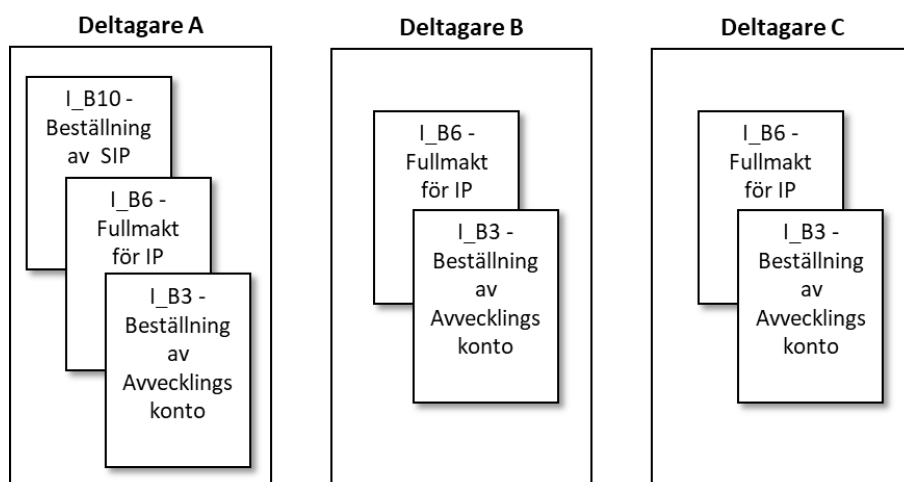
Deltagare A

I_B10 - Beställning av SIP

I_B6 - Fullmakt för IP

I_B3 - Beställning av Avvecklings konto

Deltagare B

I_B6 - Fullmakt för IP

I_B3 - Beställning av Avvecklings konto

Deltagare C

I_B6 - Fullmakt för IP

I_B3 - Beställning av Avvecklings konto